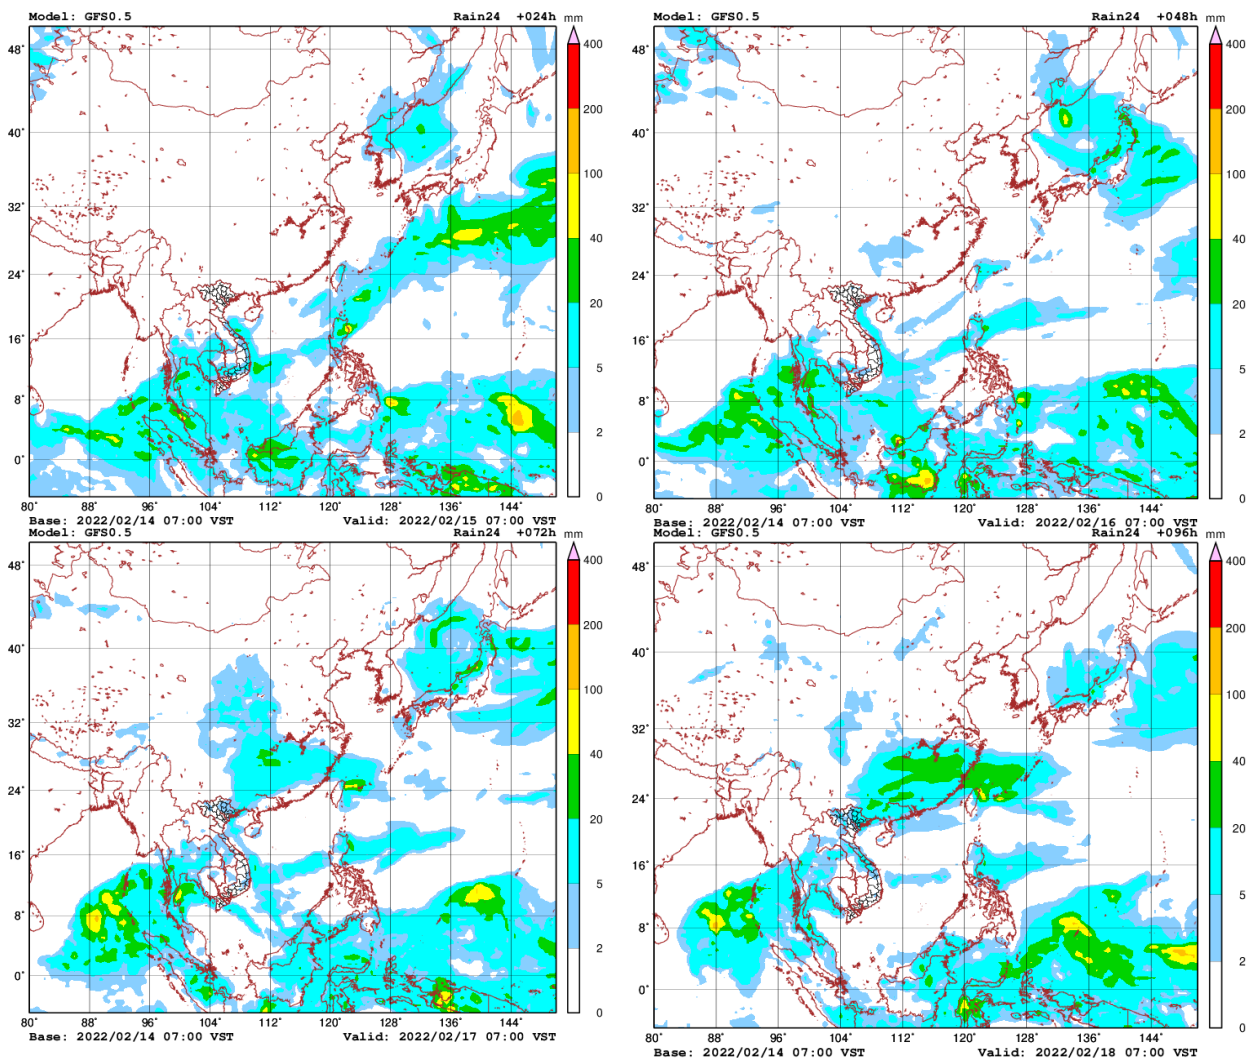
Model: GFS0.5
Rain24 +024h
mm
400
200
100
40
20
5
2
0
48°
40°
32°
24°
16°
8°
0°
80° 88° 96° 104° 112° 120° 128° 136° 144°
Base: 2022/02/14 07:00 VST
Valid: 2022/02/15 07:00 VST

Model: GFS0.5
Rain24 +048h
mm
400
200
100
40
20
5
2
0
48°
40°
32°
24°
16°
8°
0°
80° 88° 96° 104° 112° 120° 128° 136° 144°
Base: 2022/02/14 07:00 VST
Valid: 2022/02/16 07:00 VST

Model: GFS0.5
Rain24 +072h
mm
400
200
100
40
20
5
2
0
48°
40°
32°
24°
16°
8°
0°
80° 88° 96° 104° 112° 120° 128° 136° 144°
Base: 2022/02/14 07:00 VST
Valid: 2022/02/17 07:00 VST

Model: GFS0.5
Rain24 +096h
mm
400
200
100
40
20
5
2
0
48°
40°
32°
24°
16°
8°
0°
80° 88° 96° 104° 112° 120° 128° 136° 144°
Base: 2022/02/14 07:00 VST
Valid: 2022/02/18 07:00 VST